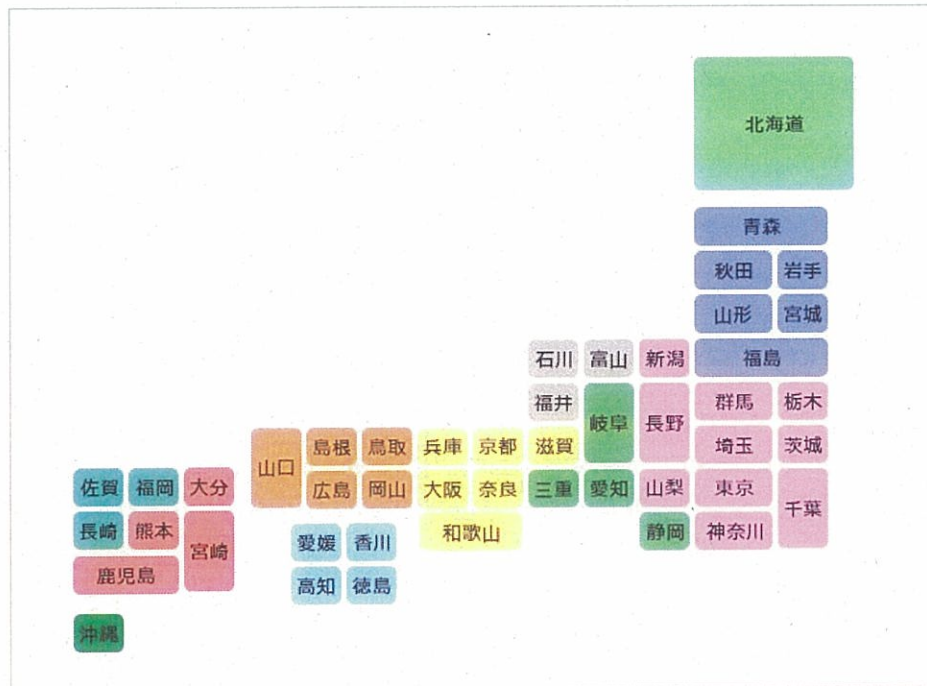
北海道

青森

秋田 岩手

山形 宮城

石川 富山 新潟 福島

福井 岐阜 長野 群馬 栃木

山口 島根 鳥取 兵庫 京都 滋賀 埼玉 茨城

佐賀 福岡 大分 広島 岡山 大阪 奈良 三重 愛知 山梨 東京 千葉

長崎 熊本 宮崎 和歌山 静岡 神奈川

愛媛 香川

鹿児島

高知 徳島

沖縄